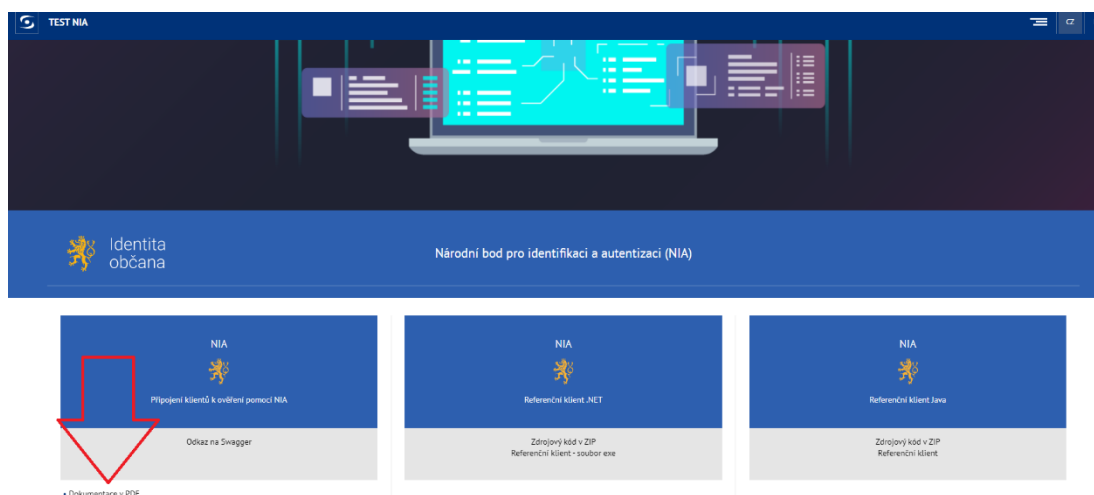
TEST NIA

CZ

Identita občana

Národní bod pro identifikaci a autentizaci (NIA)

NIA

Připojení klientů k ověření pomocí NIA

Odkaz na Swagger

• Dokumentace v PDF

NIA

Referenční klient .NET

Zdrojový kód v ZIP
Referenční klient - soubor exe

NIA

Referenční klient Java

Zdrojový kód v ZIP
Referenční klient